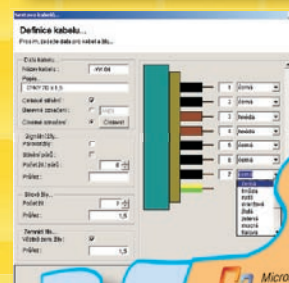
Definice kabelu...
Prosím, zadejte data pro kabel a žíly...

Číslo kabelu
Název kabelu: WX 04
Popis: CYKY 3D x 1,5
Celkové stínění
Barevné značení
Číselné značení
Ordinal

Signálů (2 Ž)
Párovatelný
Stínění párů
Počet Ž / párů: 8
Průřez

Silové žíly
Počet Ž: 2
Průřez: 1,5

Zemnicí žíla
Vlastní žíla / žíly
Průřez: 1,5

1 černá
2 černá
3 hnědá
4 hnědá
5 černá
6 černá
7 černá

černá
bílá
rudá
oranžová
žlutá
zelená
modrá
fialová

Micro